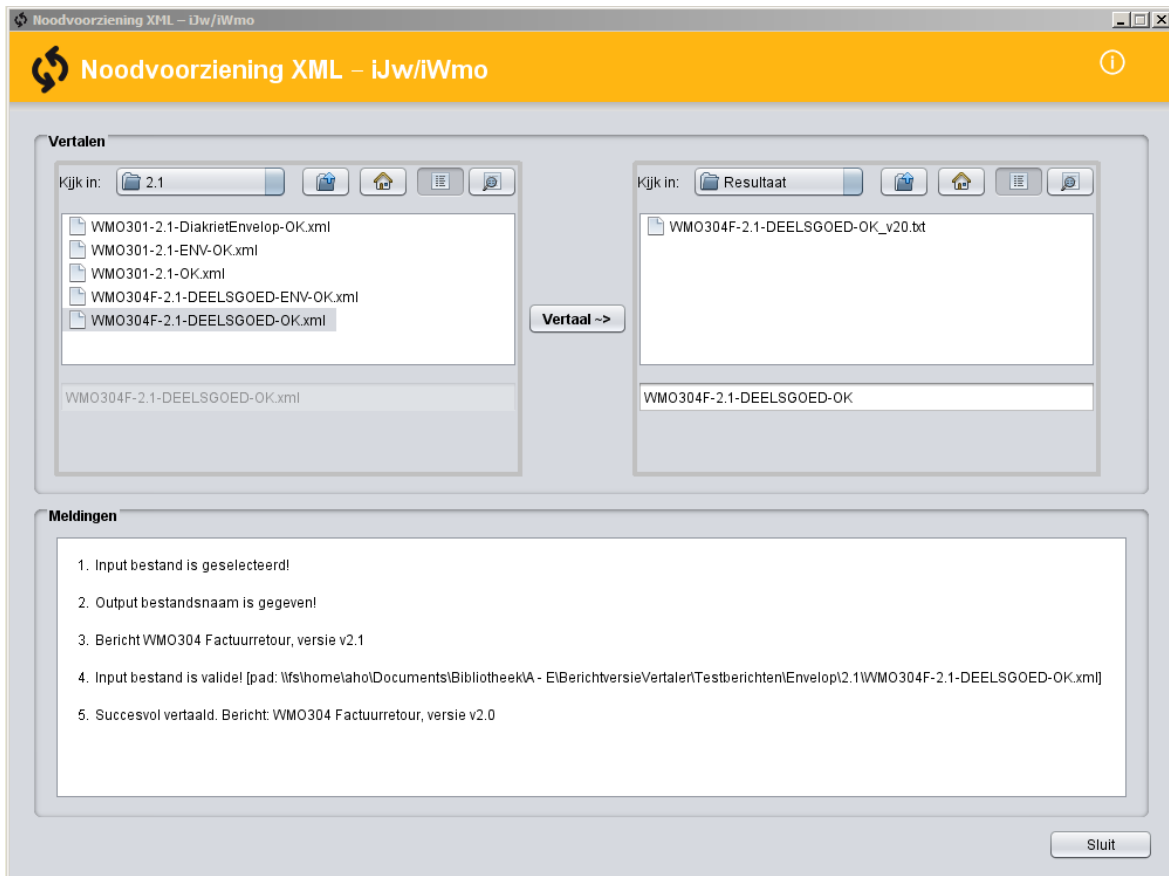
Noodvoorziening XML – iJw/iWmo

Noodvoorziening XML – iJw/iWmo

Vertalen

Kijk in: 2.1

WMO301-2.1-DiakrietEnvelop-OK.xml
WMO301-2.1-ENV-OK.xml
WMO301-2.1-OK.xml
WMO304F-2.1-DEELSGOED-ENV-OK.xml
WMO304F-2.1-DEELSGOED-OK.xml

WMO304F-2.1-DEELSGOED-OK.xml

Vertaal ~>

Kijk in: Resultaat

WMO304F-2.1-DEELSGOED-OK_v20.txt

WMO304F-2.1-DEELSGOED-OK

Meldingen

1. Input bestand is geselecteerd!

2. Output bestandsnaam is gegeven!

3. Bericht WMO304 Factuurretour, versie v2.1

4. Input bestand is valide! [pad: \\fs\home\aho\Documents\Bibliotheek\A - E\BerichtversieVertaler\Testberichten\Envelop\2.1\WMO304F-2.1-DEELSGOED-OK.xml]

5. Succesvol vertaald. Bericht: WMO304 Factuurretour, versie v2.0

Sluit